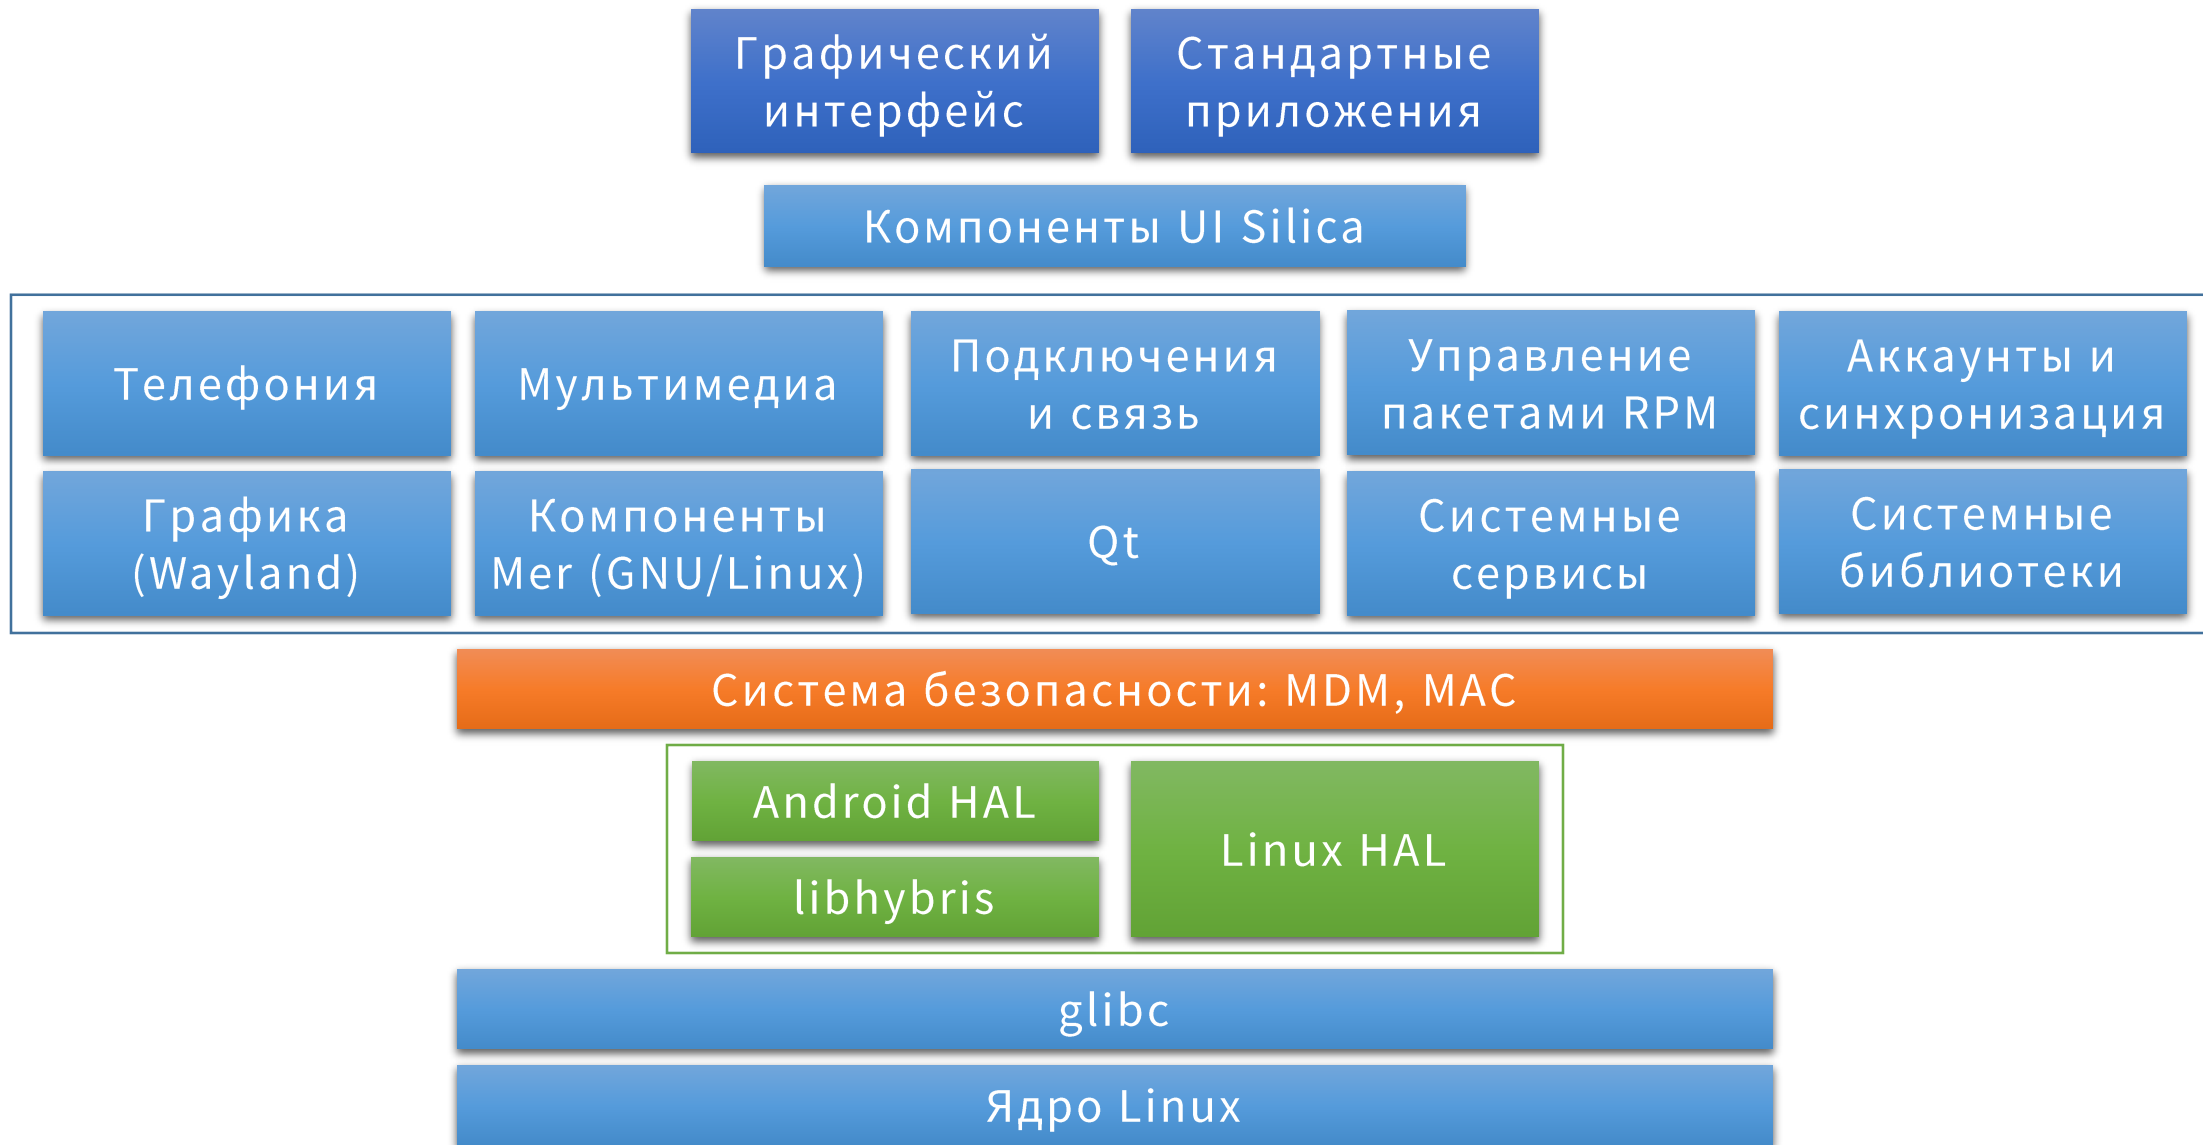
Графический интерфейс

Стандартные приложения

Компоненты UI Silica

Телефония

Мультимедиа

Подключения и связь

Управление пакетами RPM

Аккаунты и синхронизация

Графика (Wayland)

Компоненты Mer (GNU/Linux)

Qt

Системные сервисы

Системные библиотеки

Система безопасности: MDM, MAC

Android HAL

libhybris

Linux HAL

glibc

Ядро Linux